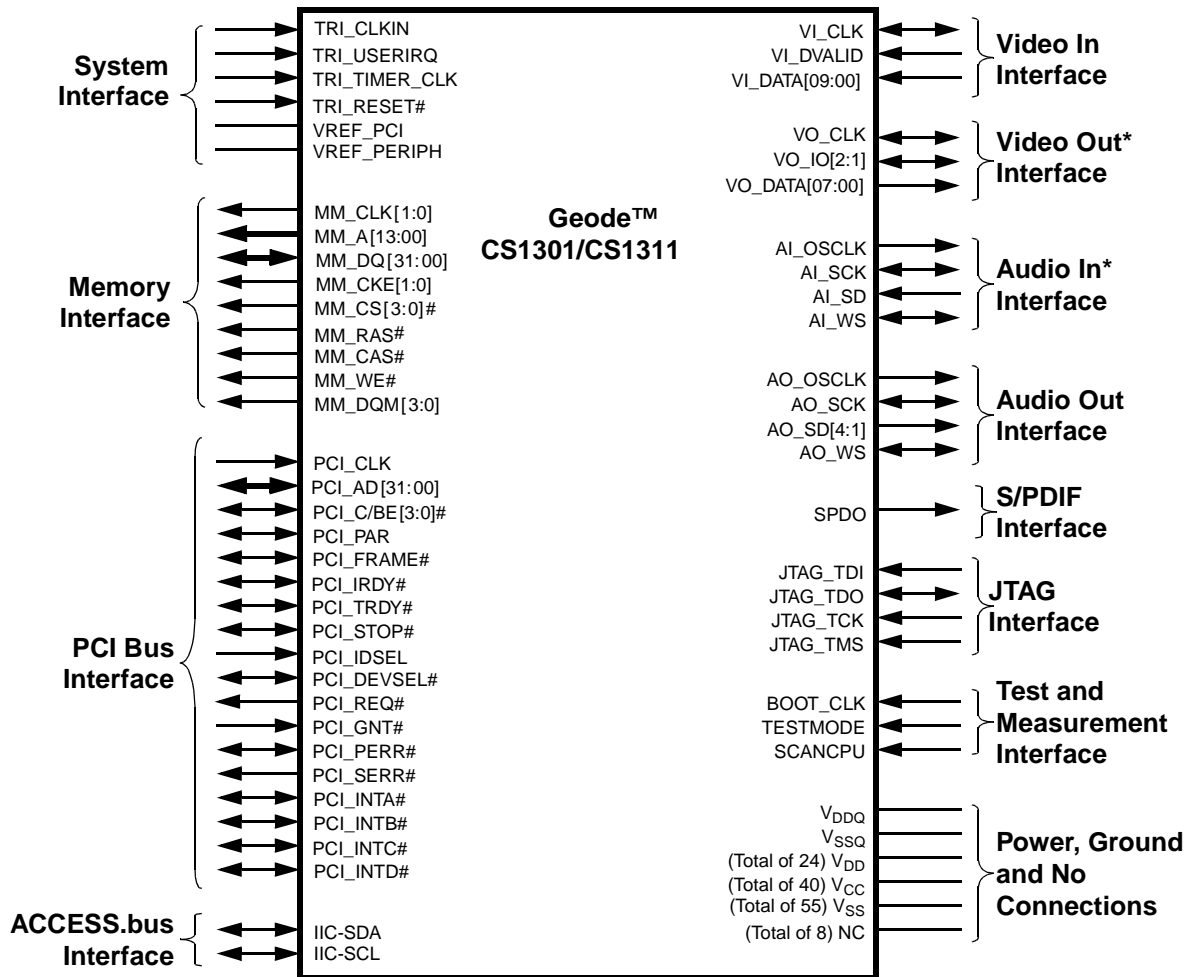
System Interface

TRI_CLKIN
TRI_USERIRQ
TRI_TIMER_CLK
TRI_RESET#
VREF_PCI
VREF_PERIPH

Memory Interface

MM_CLK[1:0]
MM_A[13:00]
MM_DQ[31:00]
MM_CKE[1:0]
MM_CS[3:0]#
MM_RAS#
MM_CAS#
MM_WE#
MM_DQM[3:0]

PCI Bus Interface

PCI_CLK
PCI_AD[31:00]
PCI_C/BE[3:0]#
PCI_PAR
PCI_FRAME#
PCI_IRDY#
PCI_TRDY#
PCI_STOP#
PCI_IDSEL
PCI_DEVSEL#
PCI_REQ#
PCI_GNT#
PCI_PERR#
PCI_SERR#
PCI_INTA#
PCI_INTB#
PCI_INTC#
PCI_INTD#

ACCESS.bus Interface

IIC-SDA
IIC-SCL

Geode™ CS1301/CS1311

VI_CLK
VI_DVALID
VI_DATA[09:00]

Video In Interface

VO_CLK
VO_IO[2:1]
VO_DATA[07:00]

Video Out* Interface

AI_OSCLK
AI_SCK
AI_SD
AI_WS

Audio In* Interface

AO_OSCLK
AO_SCK
AO_SD[4:1]
AO_WS

Audio Out Interface

SPDO

S/PDIF Interface

JTAG_TDI
JTAG_TDO
JTAG_TCK
JTAG_TMS

JTAG Interface

BOOT_CLK
TESTMODE
SCANCPU

Test and Measurement Interface

$V_{DDQ}$
$V_{SSQ}$
(Total of 24) $V_{DD}$
(Total of 40) $V_{CC}$
(Total of 55) $V_{SS}$
(Total of 8) NC

Power, Ground and No Connections